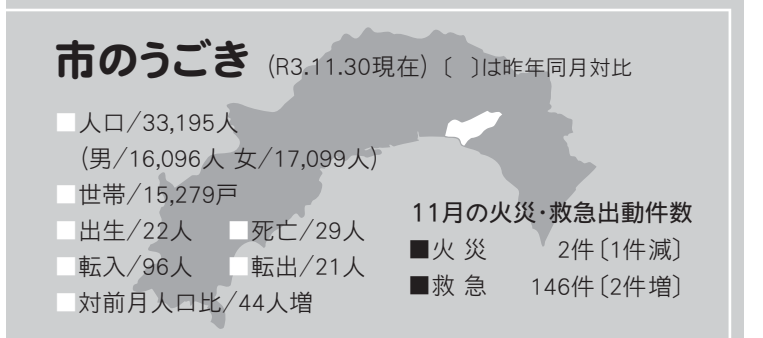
市のうごき (R3.11.30現在)〔 〕は昨年同月対比

■人口/33,195人
(男/16,096人 女/17,099人)
■世帯/15,279戸
■出生/22人 ■死亡/29人
■転入/96人 ■転出/21人
■対前月人口比/44人増

11月の火災・救急出動件数
■火 災 2件〔1件減〕
■救 急 146件〔2件増〕